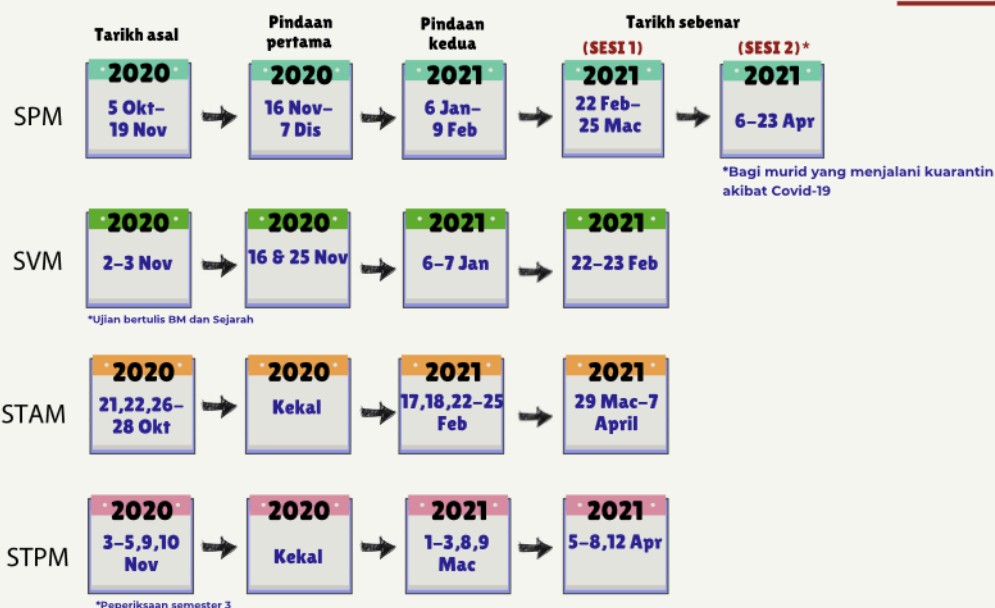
Tarikh asal

Pindaan pertama

Pindaan kedua

Tarikh sebenar

(SESI 1)

(SESI 2)*

SPM

2020
5 Okt–19 Nov

2020
16 Nov–7 Dis

2021
6 Jan–9 Feb

2021
22 Feb–25 Mac

2021
6–23 Apr

*Bagi murid yang menjalani kuarantin akibat Covid-19

SVM

2020
2–3 Nov

2020
16 & 25 Nov

2021
6–7 Jan

2021
22–23 Feb

*Ujian bertulis BM dan Sejarah

STAM

2020
21,22,26–28 Okt

2020
Kekal

2021
17,18,22–25 Feb

2021
29 Mac–7 April

STPM

2020
3–5,9,10 Nov

2020
Kekal

2021
1–3,8,9 Mac

2021
5–8,12 Apr

*Peperiksaan semester 3